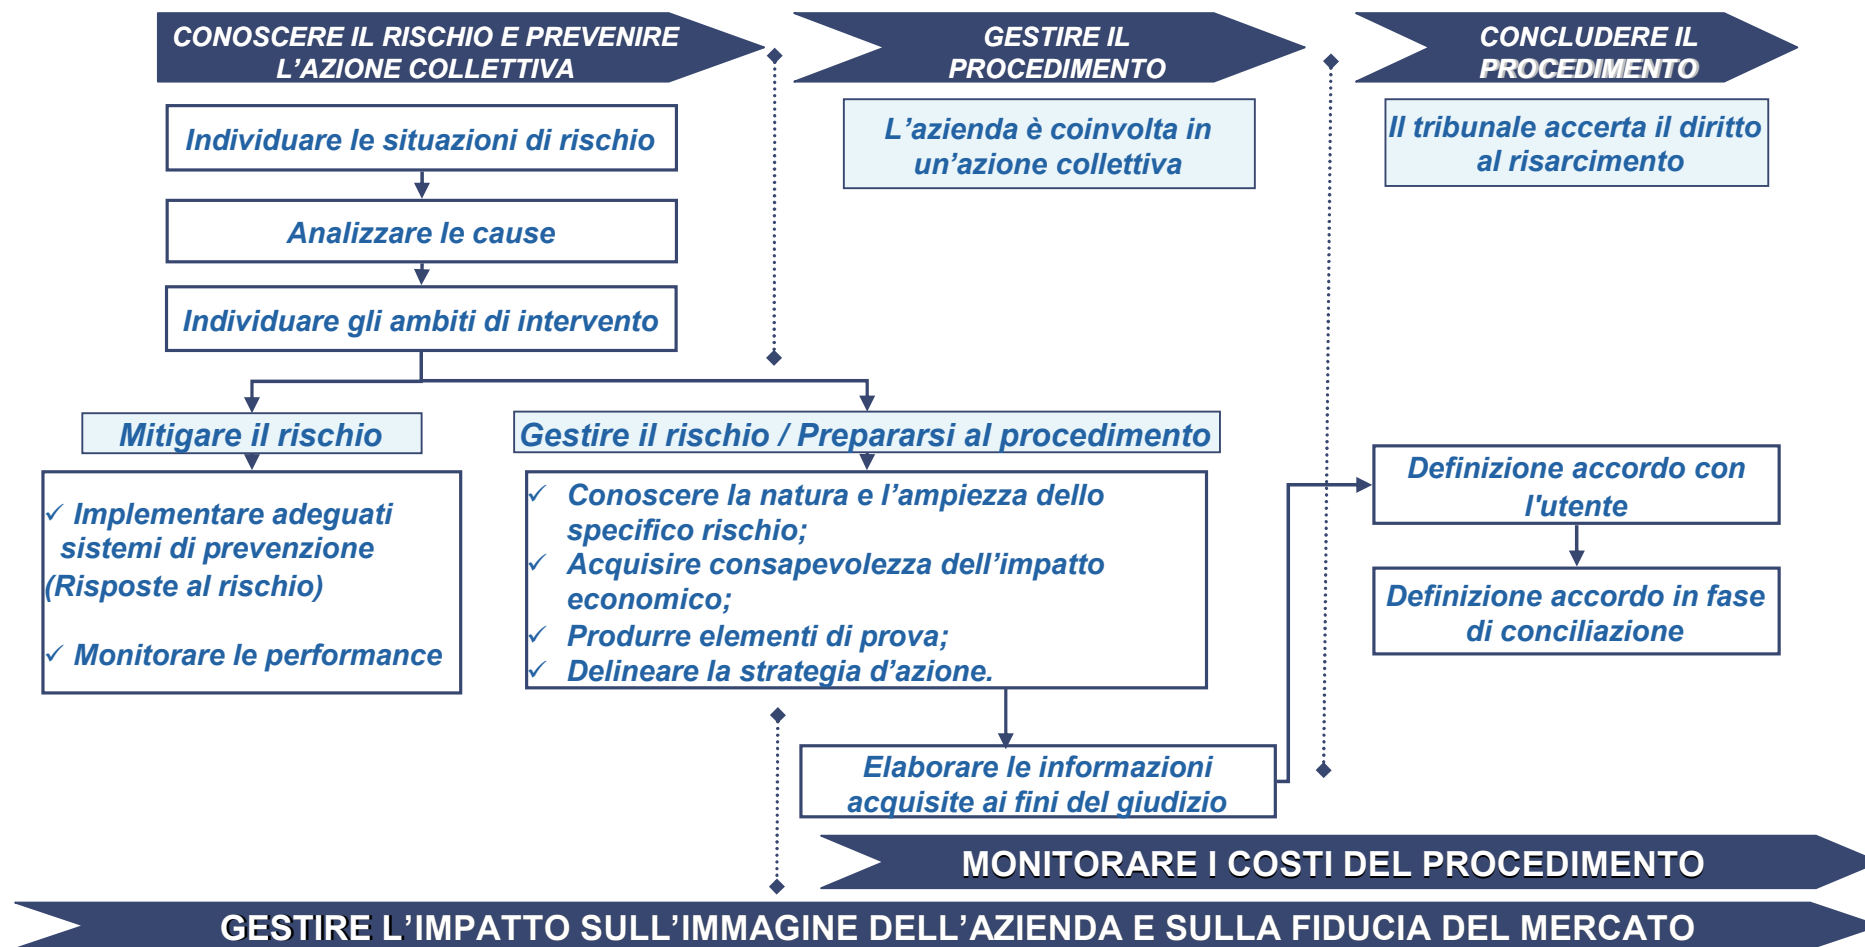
CONOSCERE IL RISCHIO E PREVENIRE L'AZIONE COLLETTIVA

GESTIRE IL PROCEDIMENTO

CONCLUDERE IL PROCEDIMENTO

Individuare le situazioni di rischio

Analizzare le cause

Individuare gli ambiti di intervento

L'azienda è coinvolta in un'azione collettiva

Il tribunale accerta il diritto al risarcimento

Mitigare il rischio

✓ Implementare adeguati sistemi di prevenzione (Risposte al rischio)

✓ Monitorare le performance

Gestire il rischio / Prepararsi al procedimento

✓ Conoscere la natura e l'ampiezza dello specifico rischio;
✓ Acquisire consapevolezza dell'impatto economico;
✓ Produrre elementi di prova;
✓ Delineare la strategia d'azione.

Elaborare le informazioni acquisite ai fini del giudizio

Definizione accordo con l'utente

Definizione accordo in fase di conciliazione

MONITORARE I COSTI DEL PROCEDIMENTO

GESTIRE L'IMPATTO SULL'IMMAGINE DELL'AZIENDA E SULLA FIDUCIA DEL MERCATO